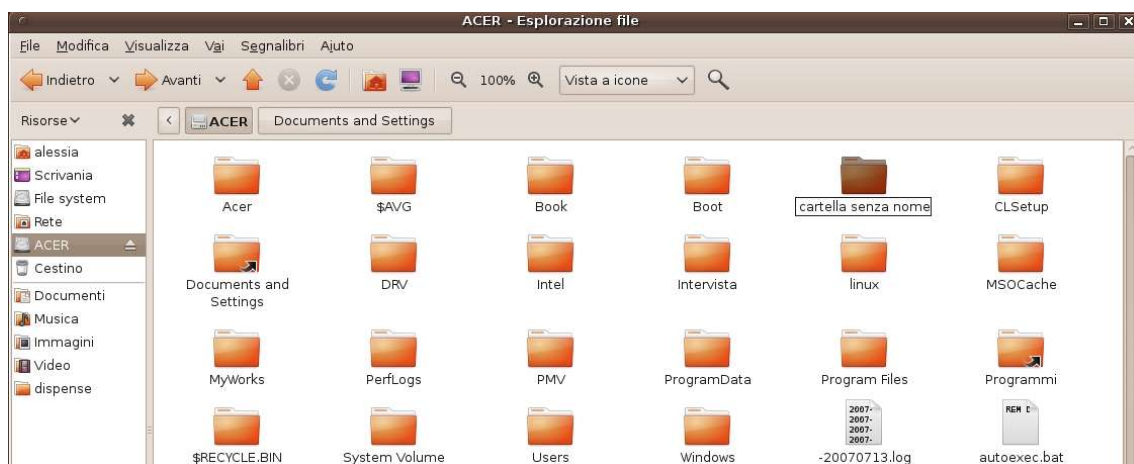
ACER - Esplorazione file

File Modifica Visualizza Vai Segnalibri Aiuto

Indietro Avanti 100% Vista a icone

Risorse

ACER Documents and Settings

alessia
Scrivania
File system
Rete
ACER
Cestino
Documenti
Musica
Immagini
Video
dispense

Acer
$AVG
Book
Boot
cartella senza nome
CLSetup
Documents and Settings
DRV
Intel
Intervista
linux
MSOCache
MyWorks
PerfLogs
PMV
ProgramData
Program Files
Programmi
$RECYCLE.BIN
System Volume
Users
Windows
2007- 2007- 2007- 2007-
-20070713.log
REM
autoexec.bat